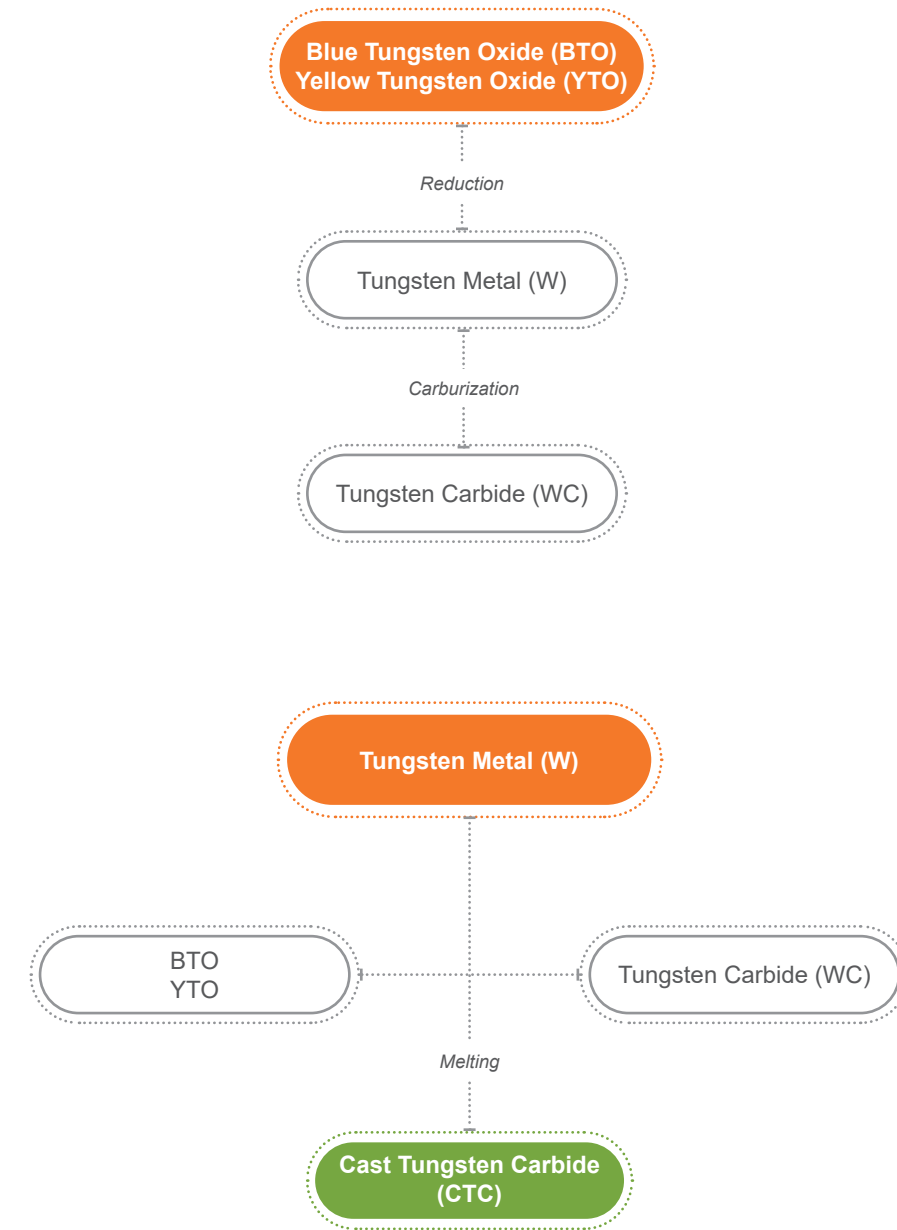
Blue Tungsten Oxide (BTO)
Yellow Tungsten Oxide (YTO)

Reduction

Tungsten Metal (W)

Carburization

Tungsten Carbide (WC)

Tungsten Metal (W)

BTO
YTO

Tungsten Carbide (WC)

Melting

Cast Tungsten Carbide (CTC)